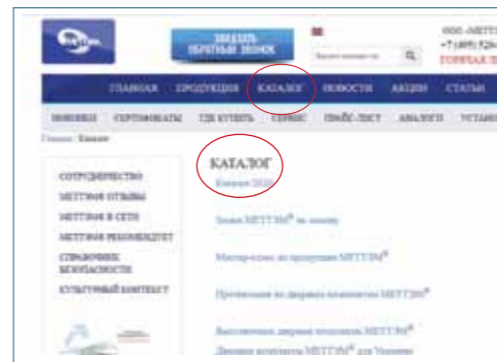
ЗАКАЗАТЬ ОБРАТНЫЙ ЗВОНОК

8(800)-МЕТТ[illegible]
+7 (495) 524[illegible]
ГОРЯЧАЯ Л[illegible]

ГЛАВНАЯ ПРОДУКЦИЯ КАТАЛОГ НОВОСТИ АКЦИИ СТАТЬИ

НОВИНКИ СЕРТИФИКАТЫ ГДЕ КУПИТЬ СЕРВИС ПРАЙС-ЛИСТ АНАЛОГИ УСТАН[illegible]

Главная Каталог

СОТРУДНИЧЕСТВО
МЕТТЭМ ОТЗЫВЫ
МЕТТЭМ В СЕТИ
МЕТТЭМ РЕКОМЕНДУЕТ
СПРАВОЧНИК БЕЗОПАСНОСТИ
КУЛЬТУРНЫЙ КОНТЕКСТ

КАТАЛОГ

Каталог 2020

Замки МЕТТЭМ® на замену

Мастер-класс по продукции МЕТТЭМ®

Применение по дверным комплектам МЕТТЭМ®

Высокопрочные дверные комплекты МЕТТЭМ®

Дверные комплекты МЕТТЭМ® для Украины